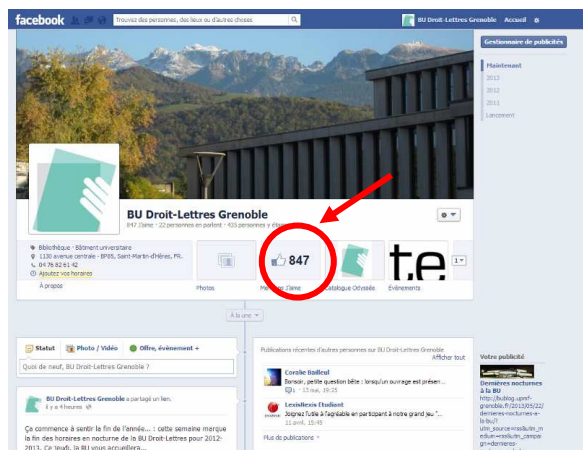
facebook

Trouvez des personnes, des lieux ou d'autres choses

BU Droit-Lettres Grenoble Accueil

Gestionnaire de publicités

Maintenant
2012
2011
Lancement

BU Droit-Lettres Grenoble
847 J'aime · 22 personnes en parlent · 425 personnes y é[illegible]

Bibliothèque · Bâtiment universitaire
1130 avenue centrale - BP85, Saint-Martin-d'Hères, FR.
04 76 82 61 42
Ajoutez vos horaires

À propos

Photos

847
Mentions J'aime

Catalogue Odyssée

t.e
Événements

1

À la une

Statut Photo / Vidéo Offre, événement +

Quoi de neuf, BU Droit-Lettres Grenoble ?

BU Droit-Lettres Grenoble a partagé un lien.
Il y a 4 heures

Ça commence à sentir la fin de l'année... : cette semaine marque la fin des horaires en nocturne de la BU Droit-Lettres pour 2012-2013. Ce jeudi, la BU vous accueillera...

Publications récentes d'autres personnes sur BU Droit-Lettres Grenoble
Afficher tout

Coralie Bailleul
Bonsoir, petite question bête : lorsqu'un ouvrage est présen...
1 · 15 mai, 20:25

LexisNexis Etudiant
Joignez l'utile à l'agréable en participant à notre grand jeu "...
11 avril, 15:45

Plus de publications

Votre publicité

Dernières nocturnes à la BU
http://bubblog.upmf-grenoble.fr/2013/05/22/dernieres-nocturnes-a-la-bu/?utm_source=rss&utm_medium=rss&utm_campaign=dernieres-